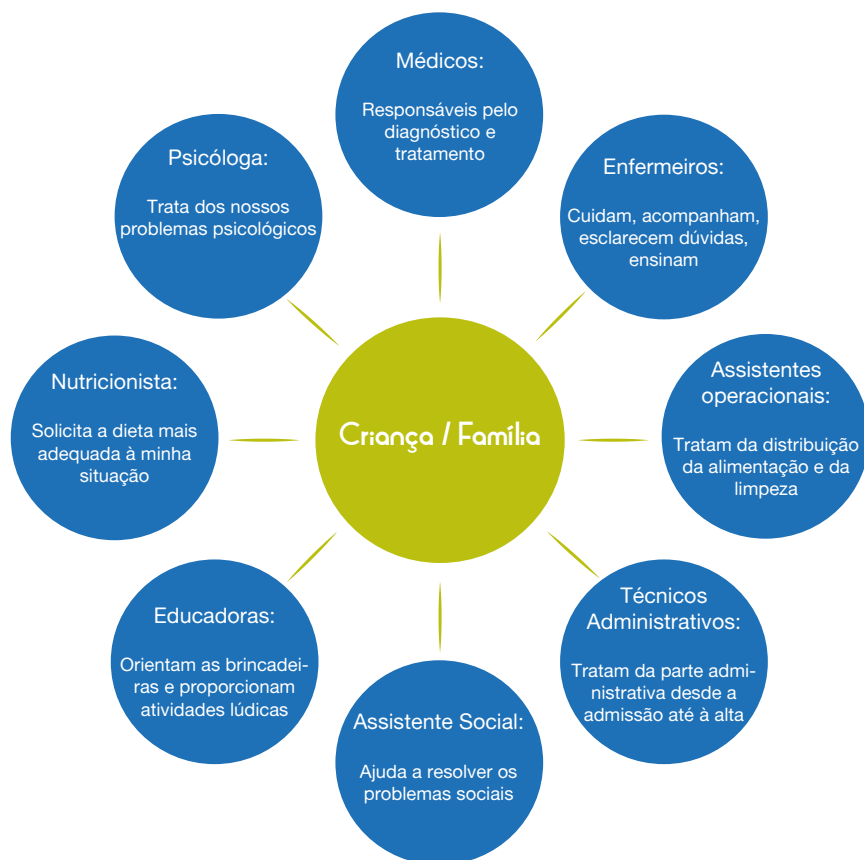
Médicos:

Responsáveis pelo diagnóstico e tratamento

Psicóloga:

Trata dos nossos problemas psicológicos

Enfermeiros:

Cuidam, acompanham, esclarecem dúvidas, ensinam

Nutricionista:

Solicita a dieta mais adequada à minha situação

Criança / Família

Assistentes operacionais:

Tratam da distribuição da alimentação e da limpeza

Educadoras:

Orientam as brincadeiras e proporcionam atividades lúdicas

Técnicos Administrativos:

Tratam da parte administrativa desde a admissão até à alta

Assistente Social:

Ajuda a resolver os problemas sociais